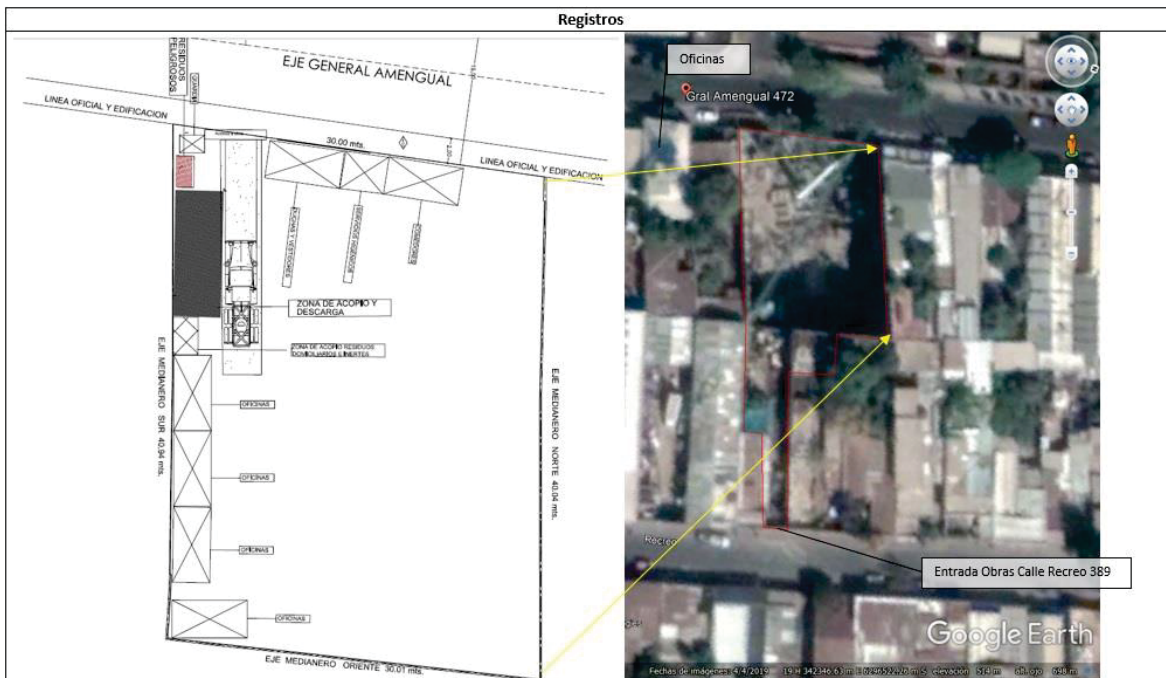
Registros

RESIDUOS PELIGROSOS

EJE GENERAL AMENGUAL

LINEA OFICIAL Y EDIFICACION

30.00 mts.

LINEA OFICIAL Y EDIFICACION

ZONA DE ACOPIO Y DESCARGA

ZONA DE ACOPIO RESIDUOS DOMICILIARIOS E INERTES

OFICINAS

OFICINAS

OFICINAS

OFICINAS

EJE MEDIANERO SUR 40.94 mts.

EJE MEDIANERO NORTE 40.04 mts.

EJE MEDIANERO ORIENTE 30.01 mts.

Oficinas

Gral Amengual 472

Recreo

Entrada Obras Calle Recreo 389

Google Earth

Fechas de imágenes: 4/4/2019 19 H 342346.63 m E 6296522.26 m S elevación 514 m alt. ojo 698 m